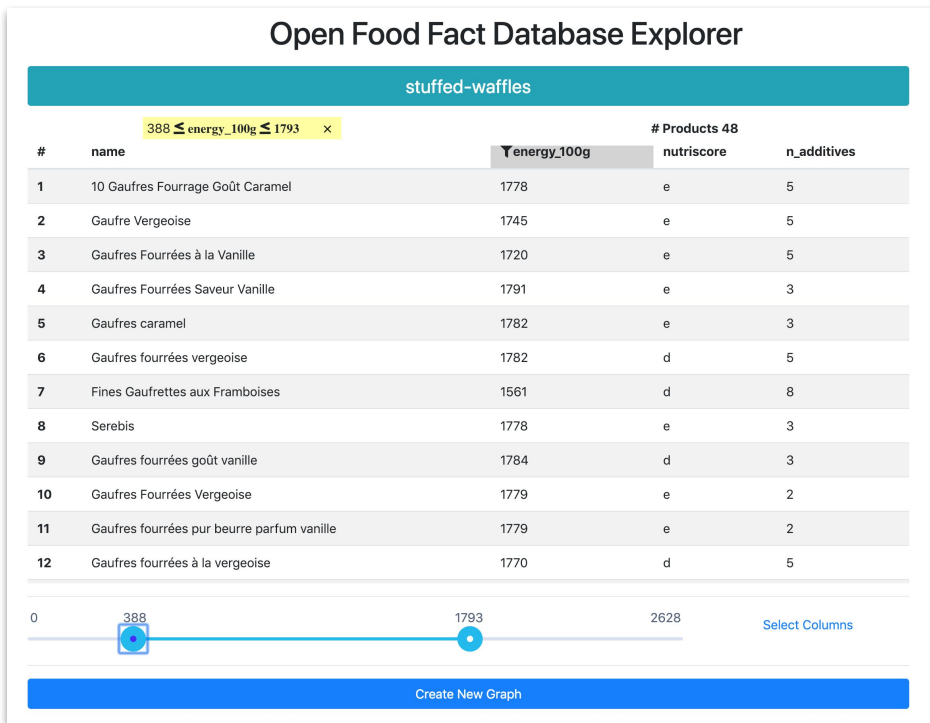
Open Food Fact Database Explorer

stuffed-waffles

$388 \leq$ energy_100g $\leq 1793$ ×

# Products 48

| # | name | energy_100g | nutriscore | n_additives |
|---|---|---|---|---|
| 1 | 10 Gaufres Fourrage Goût Caramel | 1778 | e | 5 |
| 2 | Gaufre Vergeoise | 1745 | e | 5 |
| 3 | Gaufres Fourrées à la Vanille | 1720 | e | 5 |
| 4 | Gaufres Fourrées Saveur Vanille | 1791 | e | 3 |
| 5 | Gaufres caramel | 1782 | e | 3 |
| 6 | Gaufres fourrées vergeoise | 1782 | d | 5 |
| 7 | Fines Gaufrettes aux Framboises | 1561 | d | 8 |
| 8 | Serebis | 1778 | e | 3 |
| 9 | Gaufres fourrées goût vanille | 1784 | d | 3 |
| 10 | Gaufres Fourrées Vergeoise | 1779 | e | 2 |
| 11 | Gaufres fourrées pur beurre parfum vanille | 1779 | e | 2 |
| 12 | Gaufres fourrées à la vergeoise | 1770 | d | 5 |

0 388 1793 2628

Select Columns

Create New Graph